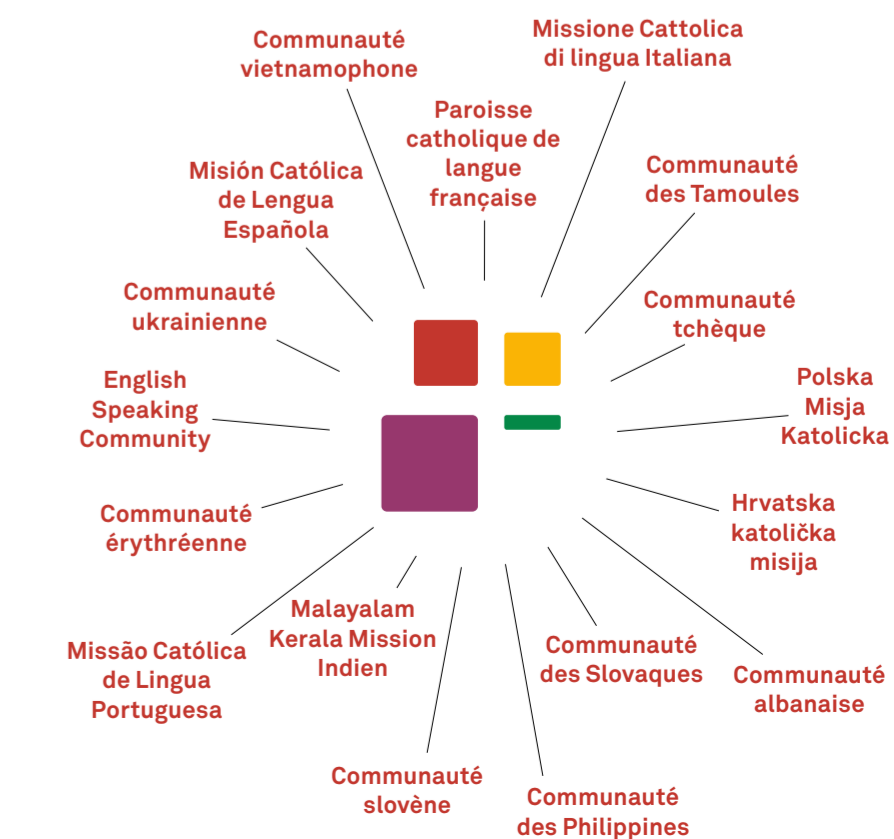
Communauté vietnamophone

Missione Cattolica di lingua Italiana

Paroisse catholique de langue française

Misión Católica de Lengua Española

Communauté des Tamoules

Communauté ukrainienne

Communauté tchèque

English Speaking Community

Polska Misja Katolicka

Communauté érythréenne

Hrvatska katolička misija

Malayalam Kerala Mission Indien

Missão Católica de Lingua Portuguesa

Communauté des Slovaques

Communauté albanaise

Communauté slovène

Communauté des Philippines